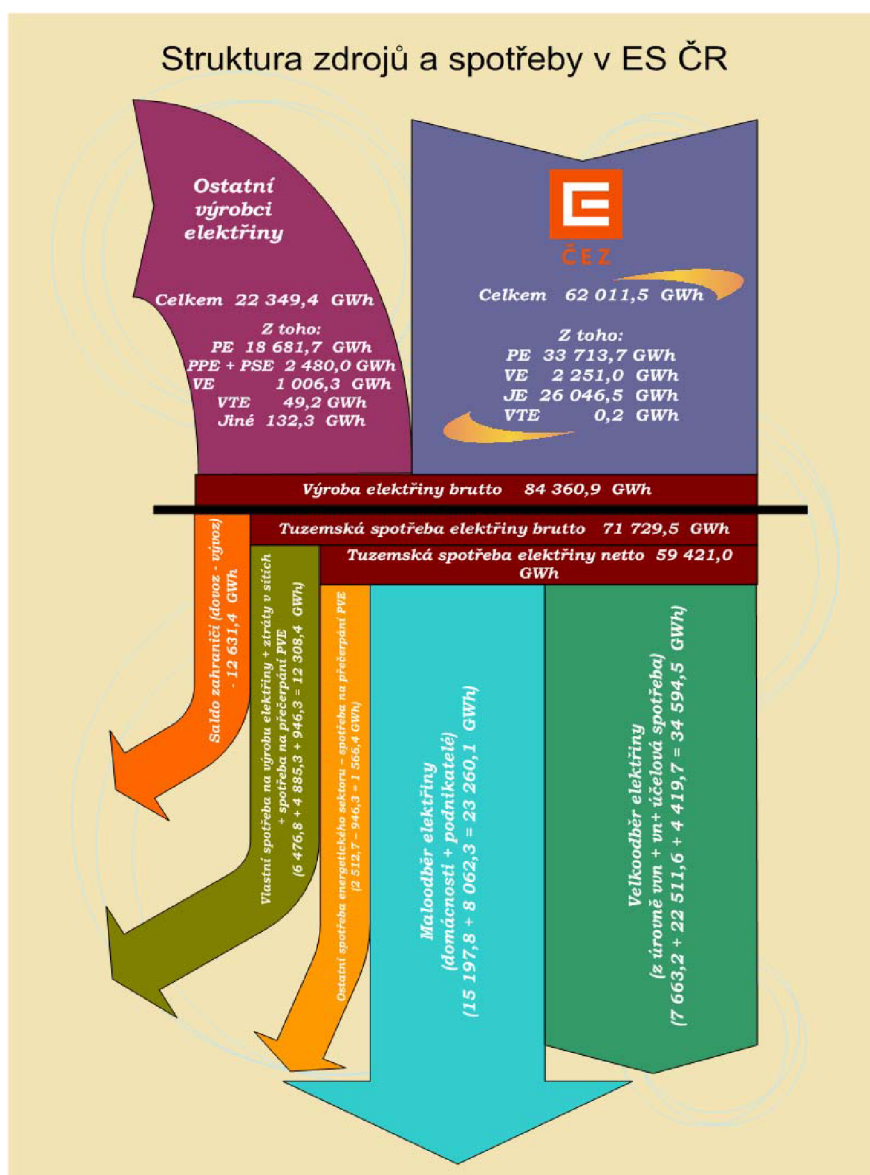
Struktura zdrojů a spotřeby v ES ČR

Ostatní výrobci elektřiny

Celkem 22 349,4 GWh

Z toho:
PE 18 681,7 GWh
PPE + PSE 2 480,0 GWh
VE 1 006,3 GWh
VTE 49,2 GWh
Jiné 132,3 GWh

ČEZ

Celkem 62 011,5 GWh

Z toho:
PE 33 713,7 GWh
VE 2 251,0 GWh
JE 26 046,5 GWh
VTE 0,2 GWh

Výroba elektřiny brutto 84 360,9 GWh

Tuzemská spotřeba elektřiny brutto 71 729,5 GWh

Tuzemská spotřeba elektřiny netto 59 421,0 GWh

Saldo zahraničí (dovoz - vývoz) - 12 631,4 GWh

Vlastní spotřeba na výrobu elektřiny + ztráty v sítích + spotřeba na přečerpání PVE (6 476,8 + 4 885,3 + 946,3 = 12 308,4 GWh)

Ostatní spotřeba energetického sektoru - spotřeba na přečerpání PVE (2 512,7 - 946,3 = 1 566,4 GWh)

Maloodběr elektřiny (domácnosti + podnikatelé) (15 197,8 + 8 062,3 = 23 260,1 GWh)

Velkoodběr elektřiny (z úrovně vvn + vn + účelová spotřeba) (7 663,2 + 22 511,6 + 4 419,7 = 34 594,5 GWh)